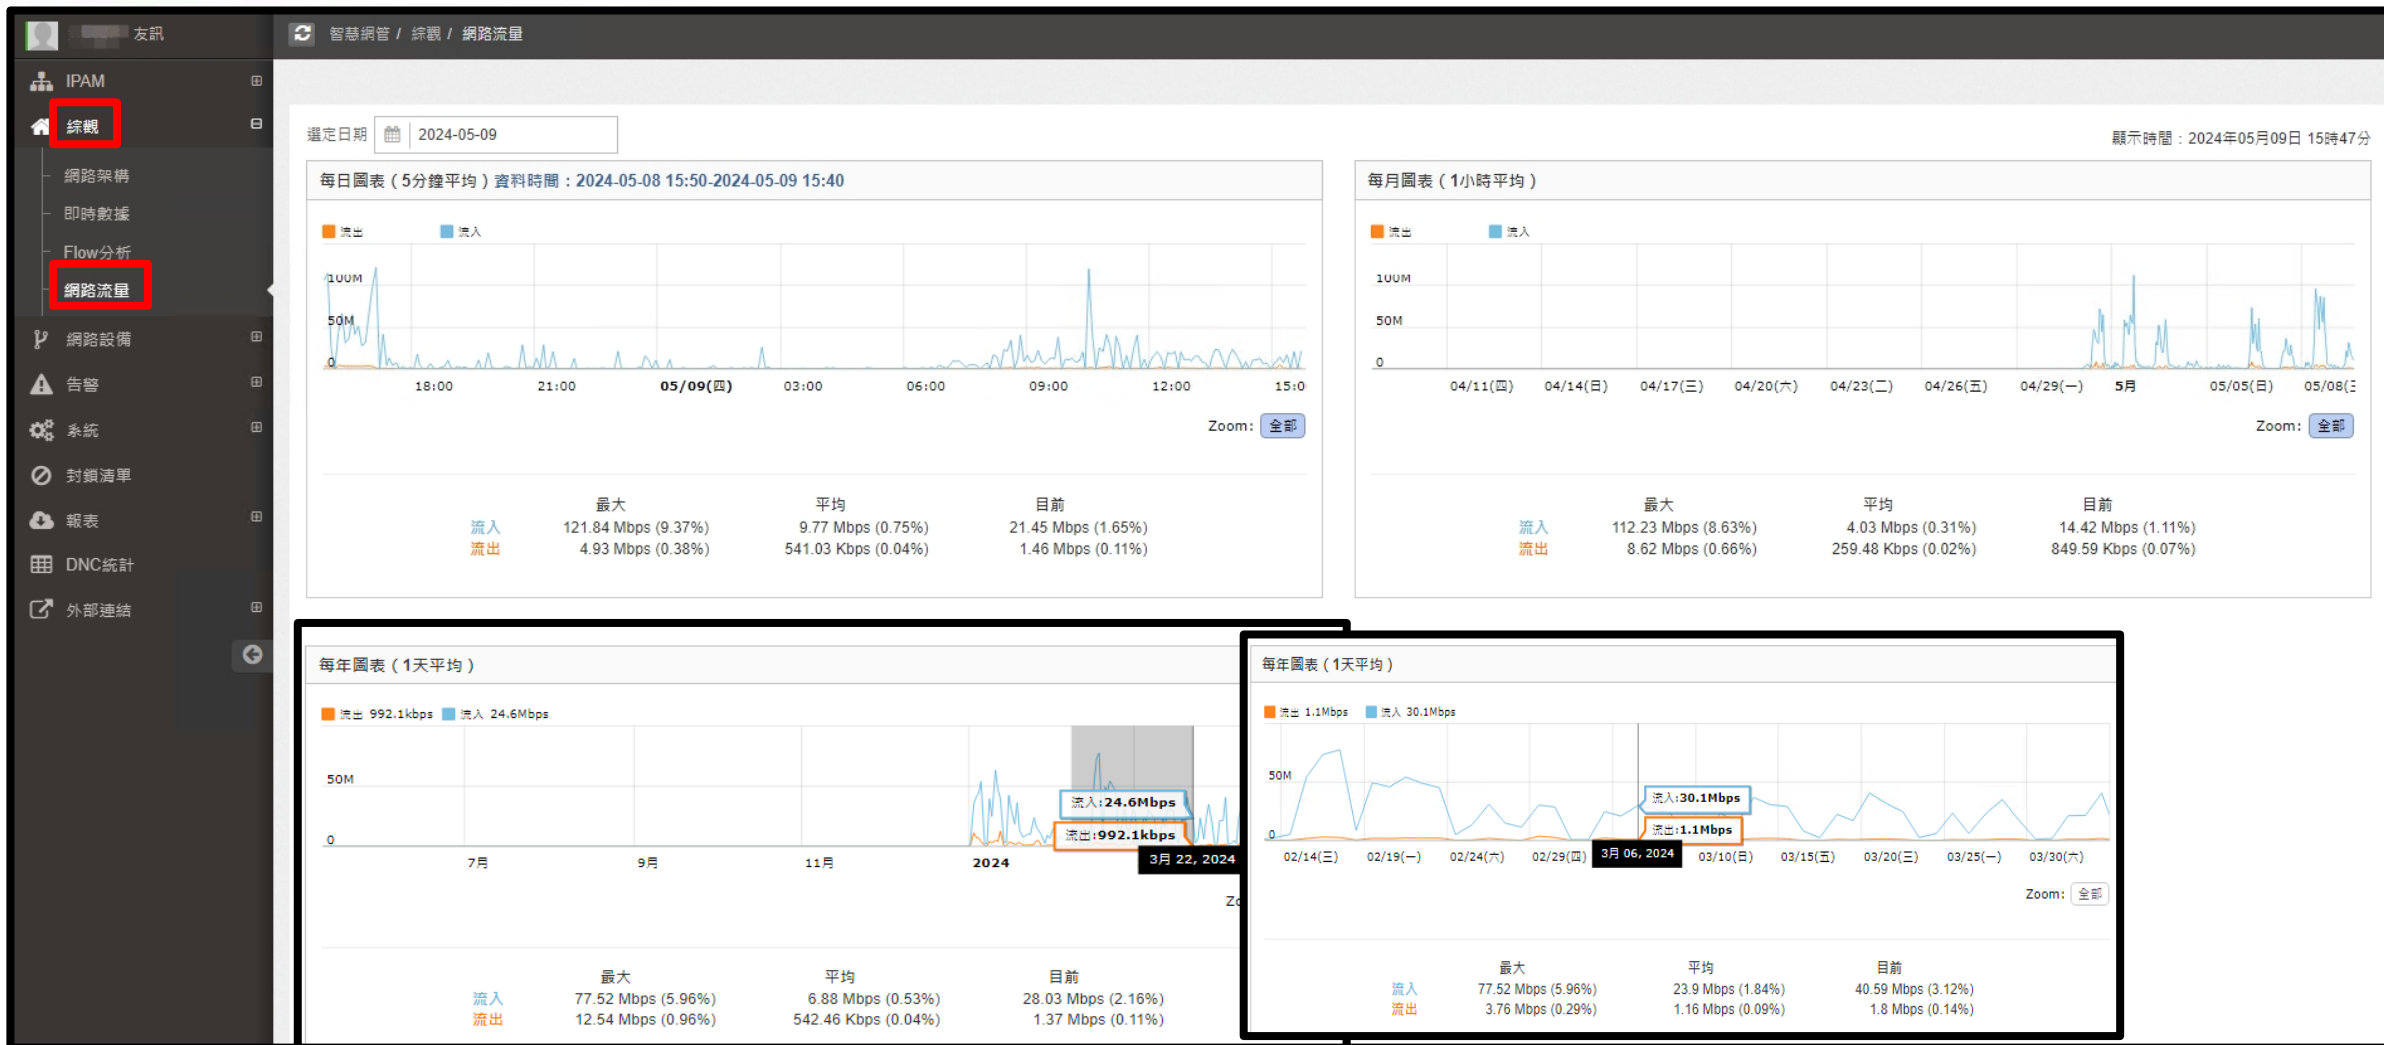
友訊

智慧網管 / 綜觀 / 網路流量

IPAM
綜觀
網路架構
即時數據
Flow分析
網路流量
網路設備
告警
系統
封鎖清單
報表
DNC統計
外部連結

選定日期 2024-05-09

顯示時間：2024年05月09日 15時47分

每日圖表（5分鐘平均）資料時間：2024-05-08 15:50-2024-05-09 15:40

流出 流入

100M
50M
0
18:00 21:00 05/09(四) 03:00 06:00 09:00 12:00 15:0

Zoom: 全部

| | 最大 | 平均 | 目前 |
|---|---|---|---|
| 流入 | 121.84 Mbps (9.37%) | 9.77 Mbps (0.75%) | 21.45 Mbps (1.65%) |
| 流出 | 4.93 Mbps (0.38%) | 541.03 Kbps (0.04%) | 1.46 Mbps (0.11%) |

每月圖表（1小時平均）

流出 流入

100M
50M
0
04/11(四) 04/14(日) 04/17(三) 04/20(六) 04/23(二) 04/26(五) 04/29(一) 5月 05/05(日) 05/08(三

Zoom: 全部

| | 最大 | 平均 | 目前 |
|---|---|---|---|
| 流入 | 112.23 Mbps (8.63%) | 4.03 Mbps (0.31%) | 14.42 Mbps (1.11%) |
| 流出 | 8.62 Mbps (0.66%) | 259.48 Kbps (0.02%) | 849.59 Kbps (0.07%) |

每年圖表（1天平均）

流出 992.1kbps 流入 24.6Mbps

50M
0
流入:24.6Mbps
流出:992.1kbps
7月 9月 11月 2024
3月 22, 2024
Z

| | 最大 | 平均 | 目前 |
|---|---|---|---|
| 流入 | 77.52 Mbps (5.96%) | 6.88 Mbps (0.53%) | 28.03 Mbps (2.16%) |
| 流出 | 12.54 Mbps (0.96%) | 542.46 Kbps (0.04%) | 1.37 Mbps (0.11%) |

每年圖表（1天平均）

流出 1.1Mbps 流入 30.1Mbps

50M
0
流入:30.1Mbps
流出:1.1Mbps
02/14(三) 02/19(一) 02/24(六) 02/29(四) 3月 06, 2024 03/10(日) 03/15(五) 03/20(三) 03/25(一) 03/30(六)

Zoom: 全部

| | 最大 | 平均 | 目前 |
|---|---|---|---|
| 流入 | 77.52 Mbps (5.96%) | 23.9 Mbps (1.84%) | 40.59 Mbps (3.12%) |
| 流出 | 3.76 Mbps (0.29%) | 1.16 Mbps (0.09%) | 1.8 Mbps (0.14%) |